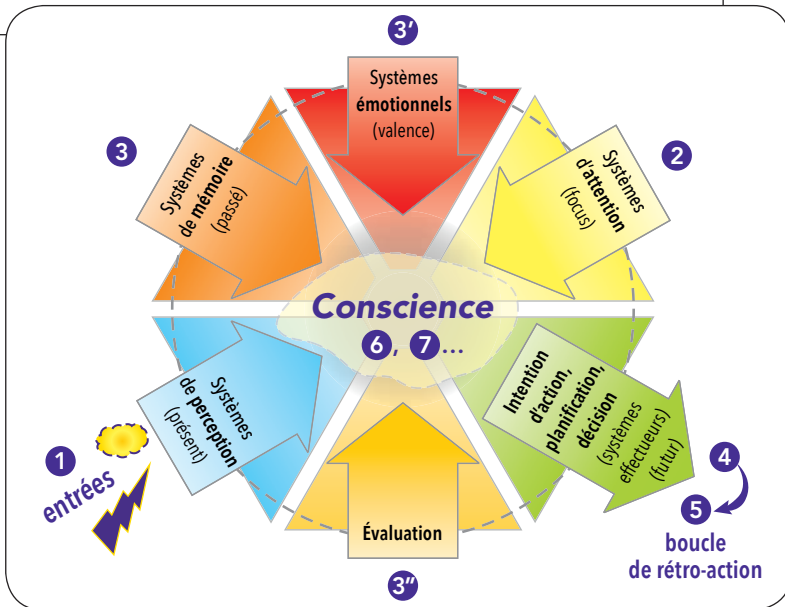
3′

Systèmes émotionnels (valence)

3

Systèmes de mémoire (passé)

2

Systèmes d'attention (focus)

Conscience

6, 7...

Systèmes de perception (présent)

Intention d'action, planification, décision (systèmes effecteurs) (futur)

1

entrées

Évaluation

4

5

boucle de rétro-action

3″